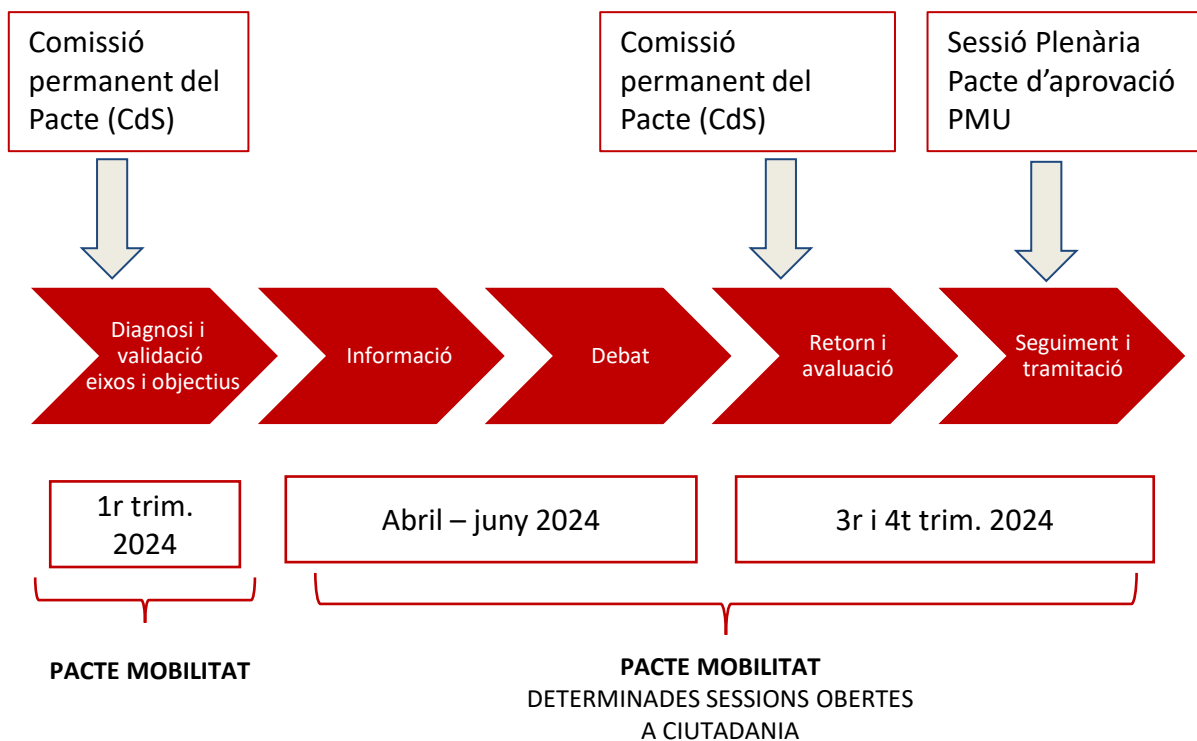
Comissió permanent del Pacte (CdS)

Comissió permanent del Pacte (CdS)

Sessió Plenària Pacte d'aprovació PMU

Diagnosi i validació eixos i objectius

Informació

Debat

Retorn i avaluació

Seguiment i tramitació

1r trim. 2024

Abril – juny 2024

3r i 4t trim. 2024

**PACTE MOBILITAT**

**PACTE MOBILITAT**
DETERMINADES SESSIONS OBERTES A CIUTADANIA